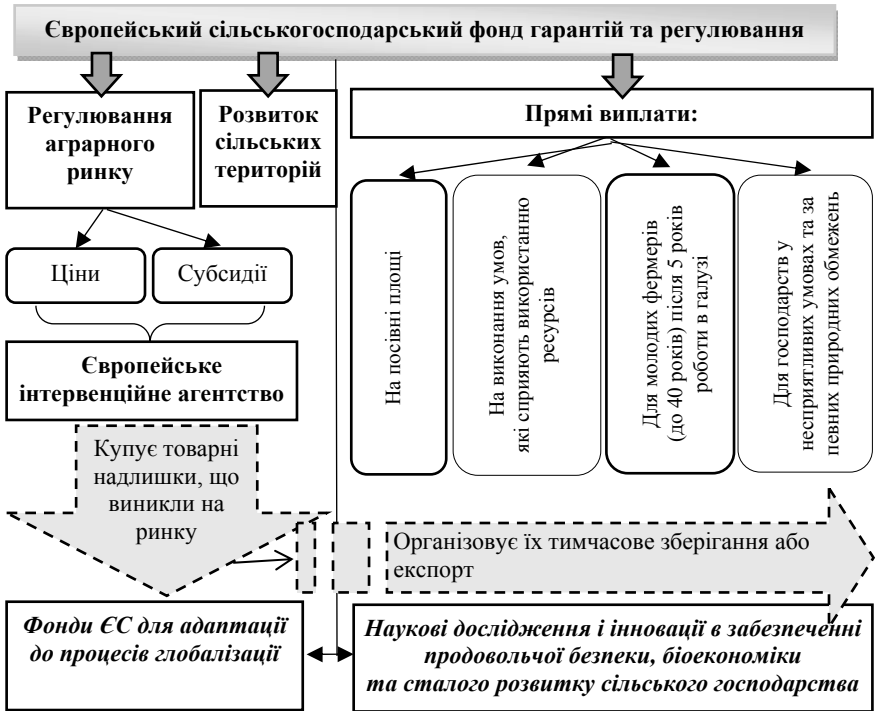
Європейський сільськогосподарський фонд гарантій та регулювання

Регулювання аграрного ринку

Розвиток сільських територій

Прямі виплати:

Ціни

Субсидії

Європейське інтервенційне агентство

Купує товарні надлишки, що виникли на ринку

На посівні площі

На виконання умов, які сприяють використанню ресурсів

Для молодих фермерів (до 40 років) після 5 років роботи в галузі

Для господарств у несприятливих умовах та за певних природних обмежень

Організовує їх тимчасове зберігання або експорт

Фонди ЄС для адаптації до процесів глобалізації

Наукові дослідження і інновації в забезпеченні продовольчої безпеки, біоекономіки та сталого розвитку сільського господарства